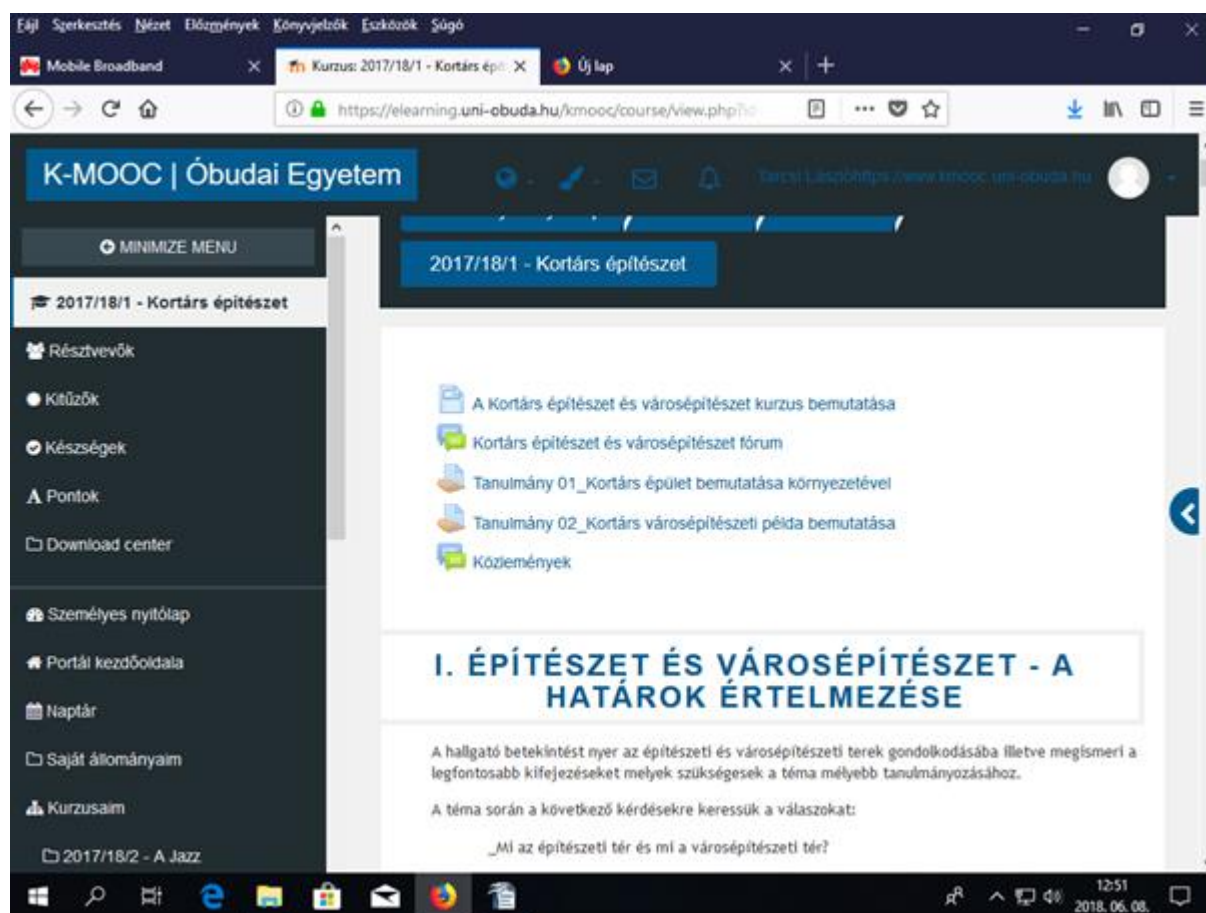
Fájl Szerkesztés Nézet Előzmények Könyvjelzők Eszközök Súgó

Mobile Broadband

Kurzus: 2017/18/1 - Kortárs ép

Új lap

https://elearning.uni-obuda.hu/kmooc/course/view.php?

K-MOOC | Óbudai Egyetem

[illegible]

MINIMIZE MENU

2017/18/1 - Kortárs építészet

Résztvevők

Kitűzők

Készségek

Pontok

Download center

Személyes nyitólap

Portál kezdőoldala

Naptár

Saját állományaim

Kurzusaim

2017/18/2 - A Jazz

2017/18/1 - Kortárs építészet

A Kortárs építészet és városépítészet kurzus bemutatása

Kortárs építészet és városépítészet fórum

Tanulmány 01_Kortárs épület bemutatása környezetével

Tanulmány 02_Kortárs városépítészeti példa bemutatása

Közlemények

I. ÉPÍTÉSZET ÉS VÁROSÉPÍTÉSZET - A HATÁROK ÉRTELMEZÉSE

A hallgató betekintést nyer az építészeti és városépítészeti terek gondolkodásába illetve megismeri a legfontosabb kifejezéseket melyek szükségesek a téma mélyebb tanulmányozásához.

A téma során a következő kérdésekre keressük a válaszokat:

_Mi az építészeti tér és mi a városépítészeti tér?

12:51
2018. 06. 08.